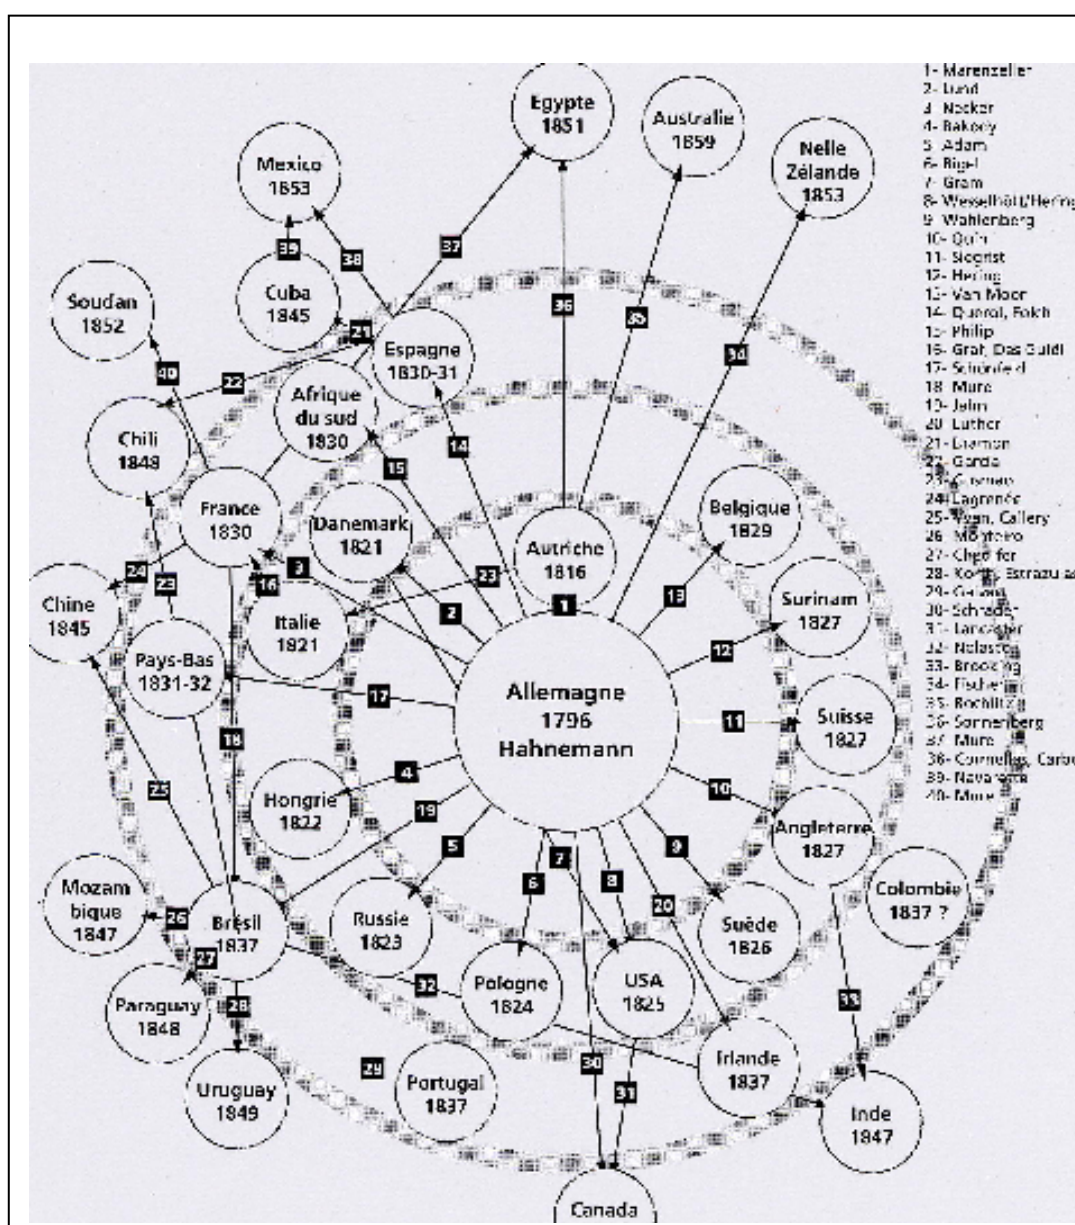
Egypte 1851
Australie 1859
Nelle Zélande 1853
Mexico 1853
Cuba 1845
Soudan 1852
Espagne 1830-31
Afrique du sud 1830
Chili 1848
France 1830
Danemark 1821
Autriche 1816
Belgique 1829
Surinam 1827
Chine 1845
Italie 1821
Pays-Bas 1831-32
Allemagne 1796 Hahnemann
Suisse 1827
Hongrie 1822
Angleterre 1827
Colombie 1837 ?
Mozambique 1847
Brésil 1837
Russie 1823
Suède 1826
Paraguay 1848
Pologne 1824
USA 1825
Uruguay 1849
Portugal 1837
Irlande 1837
Inde 1847
Canada

1 2 3 4 5 6 7 8 9 10 11 12 13 14 15 16 17 18 19 20 21 22 23 24 25 26 27 28 29 30 31 32 33 34 35 36 37 38 39 40

1- Marenzeller
2- Lund
3- Necker
4- Bakody
5- Adam
6- Bigel
7- Gram
8- Wesselhöft, Hering
9- Wahlenberg
10- Quin
11- Siegrist
12- Hering
13- Van Moor
14- Querol, Folch
15- Philip
16- Graf, Des Guidi
17- Schönfeld
18- Mure
19- Jahn
20- Luther
21- Llamon
22- Garcia
23- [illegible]
24- Lagrenée
25- Ryan, Callery
26- Monteiro
27- Chedifer
28- Ko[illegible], Estrazu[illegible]
29- Gel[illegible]
30- Schrader
31- Lancaster
32- Nelaston
33- Brooking
34- Fischer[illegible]
35- Bochlitz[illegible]
36- Sonnenberg
37- Mure
38- Cornelles, Carbo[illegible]
39- Navarrete
40- Mure